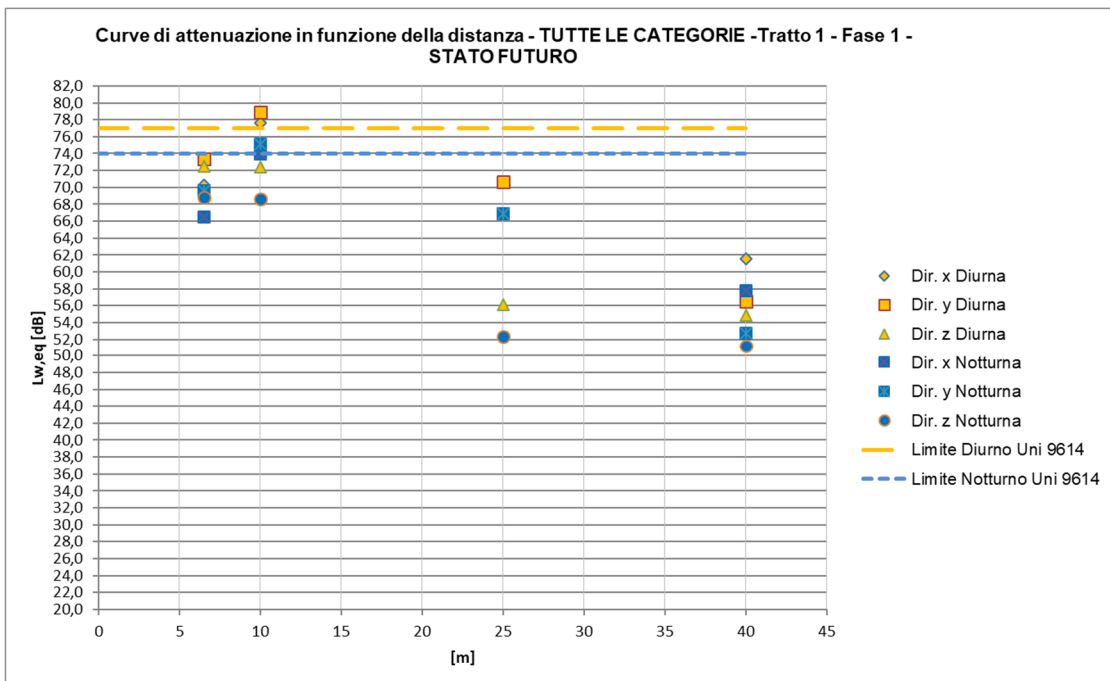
Curve di attenuazione in funzione della distanza - TUTTE LE CATEGORIE -Tratto 1 - Fase 1 - STATO FUTURO

82,0
80,0
78,0
76,0
74,0
72,0
70,0
68,0
66,0
64,0
62,0
60,0
58,0
56,0
54,0
52,0
50,0
48,0
46,0
44,0
42,0
40,0
38,0
36,0
34,0
32,0
30,0
28,0
26,0
24,0
22,0
20,0

Lw,eq [dB]

0 5 10 15 20 25 30 35 40 45

[m]

Dir. x Diurna
Dir. y Diurna
Dir. z Diurna
Dir. x Notturna
Dir. y Notturna
Dir. z Notturna
Limite Diurno Uni 9614
Limite Notturno Uni 9614